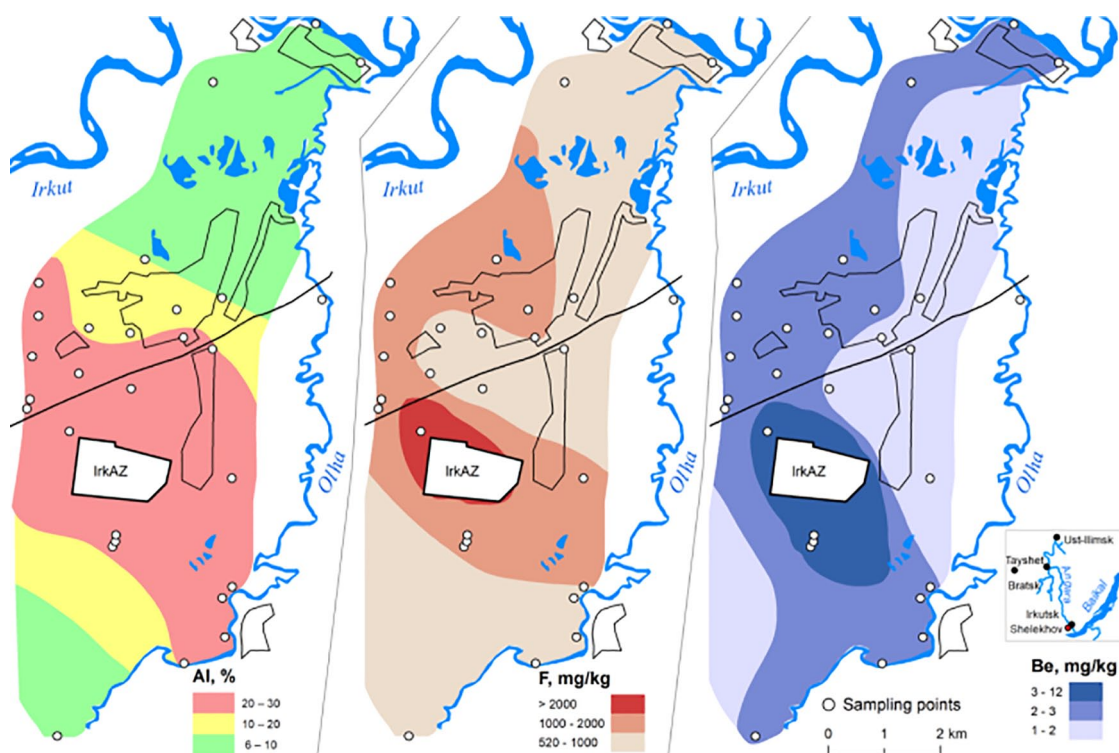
Irkut
IrkAZ
Olha
Al, %
20 – 30
10 – 20
6 – 10

Irkut
IrkAZ
Olha
F, mg/kg
> 2000
1000 - 2000
520 - 1000

Irkut
IrkAZ
Olha
Ust-Ilimsk
Tayshet
Bratsk
Angara
Baikal
Irkutsk
Shelekhov
Be, mg/kg
3 - 12
2 - 3
1 - 2
Sampling points
0 1 2 km